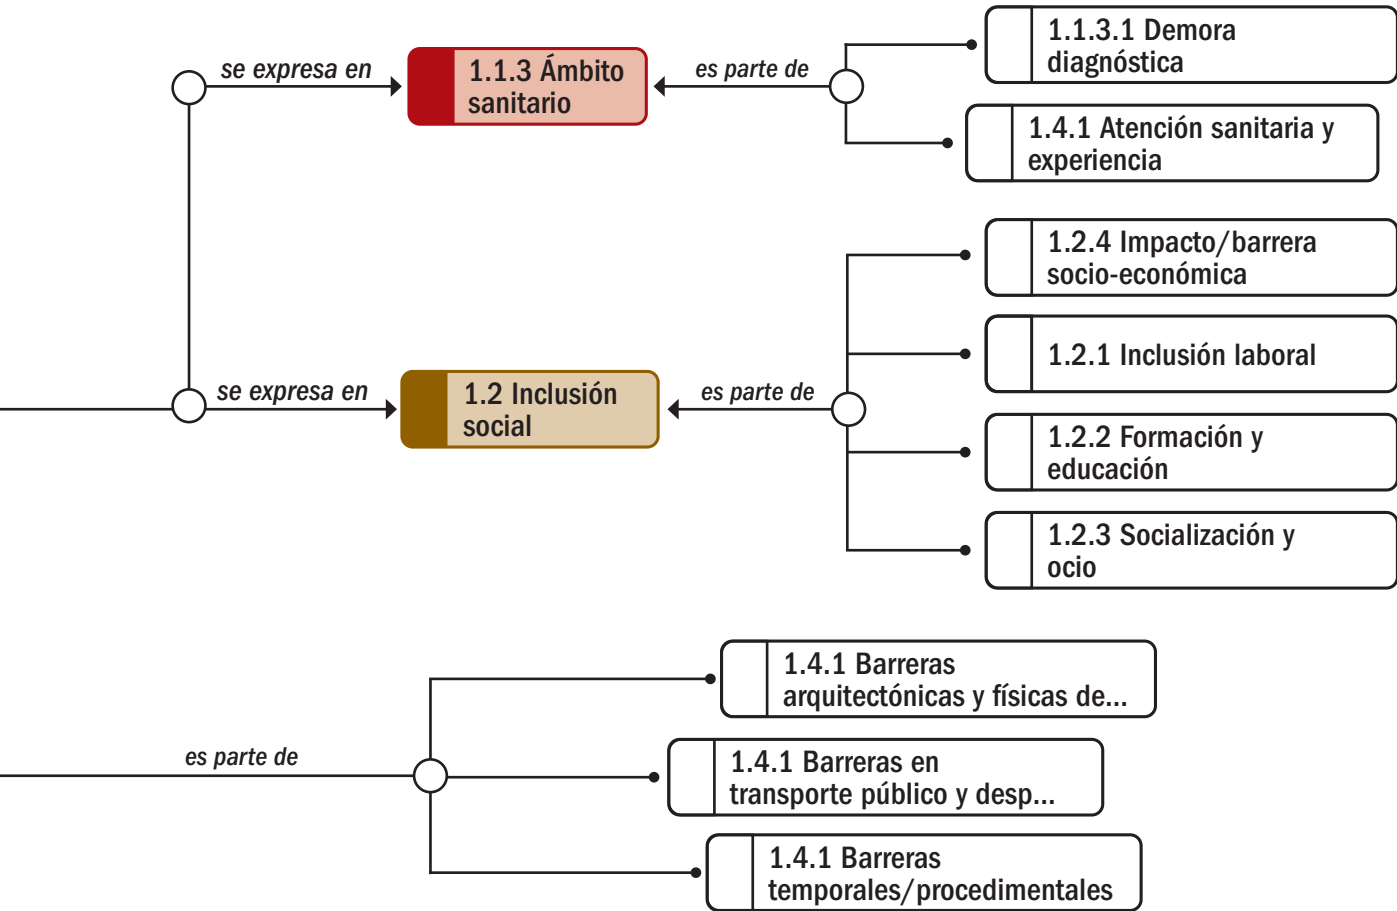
se expresa en

1.1.3 Ámbito sanitario

es parte de

1.1.3.1 Demora diagnóstica

1.4.1 Atención sanitaria y experiencia

1.2.4 Impacto/barrera socio-económica

1.2.1 Inclusión laboral

se expresa en

1.2 Inclusión social

es parte de

1.2.2 Formación y educación

1.2.3 Socialización y ocio

1.4.1 Barreras arquitectónicas y físicas de...

es parte de

1.4.1 Barreras en transporte público y desp...

1.4.1 Barreras temporales/procedimentales